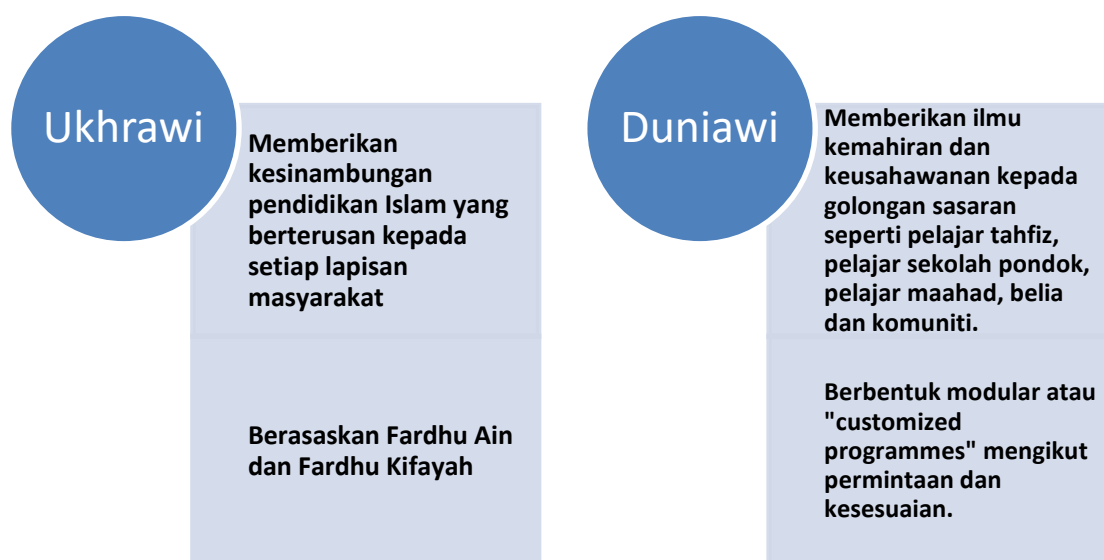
Ukhrawi

Memberikan kesinambungan pendidikan Islam yang berterusan kepada setiap lapisan masyarakat

Berasaskan Fardhu Ain dan Fardhu Kifayah

Duniawi

Memberikan ilmu kemahiran dan keusahawanan kepada golongan sasaran seperti pelajar tahfiz, pelajar sekolah pondok, pelajar maahad, belia dan komuniti.

Berbentuk modular atau "customized programmes" mengikut permintaan dan kesesuaian.